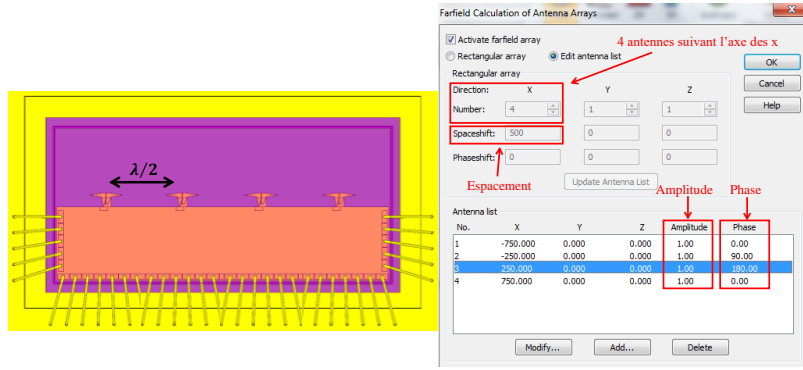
$\lambda/2$

Farfield Calculation of Antenna Arrays

Activate farfield array

Rectangular array

Edit antenna list

4 antennes suivant l'axe des x

OK

Cancel

Help

Rectangular array

| | X | Y | Z |
|---|---|---|---|
| Direction: | X | Y | Z |
| Number: | 4 | 1 | 1 |
| Spaceshift: | 500 | 0 | 0 |
| Phaseshift: | 0 | 0 | 0 |

Espacement

Update Antenna List

Amplitude

Phase

Antenna list

| No. | X | Y | Z | Amplitude | Phase |
|---|---|---|---|---|---|
| 1 | -750.000 | 0.000 | 0.000 | 1.00 | 0.00 |
| 2 | -250.000 | 0.000 | 0.000 | 1.00 | 90.00 |
| 3 | 250.000 | 0.000 | 0.000 | 1.00 | 180.00 |
| 4 | 750.000 | 0.000 | 0.000 | 1.00 | 0.00 |

Modify...

Add...

Delete